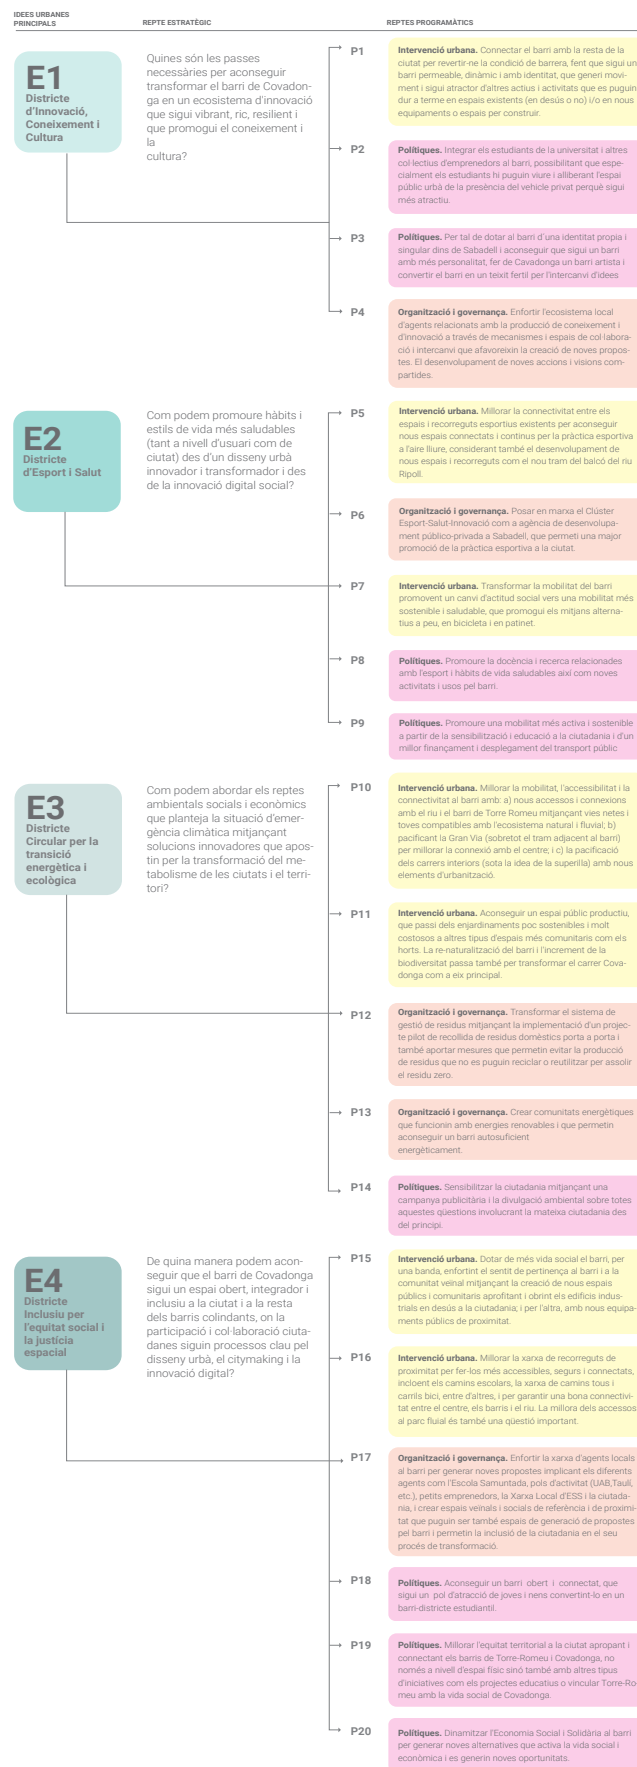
IDEES URBANES PRINCIPALS

REPTE ESTRATÈGIC

REPTES PROGRAMÀTICS

E1
Districte d'Innovació, Coneixement i Cultura

Quines són les passes necessàries per aconseguir transformar el barri de Covadonga en un ecosistema d'innovació que sigui vibrant, ric, resilient i que promogui el coneixement i la cultura?

P1
Intervenció urbana. Connectar el barri amb la resta de la ciutat per revertir-ne la condició de barrera, fent que sigui un barri permeable, dinàmic i amb identitat, que generi moviment i sigui atractor d'altres actius i activitats que es puguin dur a terme en espais existents (en desús o no) i/o en nous equipaments o espais per construir.

P2
Polítiques. Integrar els estudiants de la universitat i altres col·lectius d'emprenedors al barri, possibilitant que especialment els estudiants hi puguin viure i alliberant l'espai públic urbà de la presència del vehicle privat perquè sigui més atractiu.

P3
Polítiques. Per tal de dotar al barri d'una identitat propia i singular dins de Sabadell i aconseguir que sigui un barri amb més personalitat, fer de Cavadonga un barri artista i convertir el barri en un teixit fertil per l'intercanvi d'idees

P4
Organització i governança. Enfortir l'ecosistema local d'agents relacionats amb la producció de coneixement i d'innovació a través de mecanismes i espais de col·laboració i intercanvi que afavoreixin la creació de noves propostes. El desenvolupament de noves accions i visions compartides.

E2
Districte d'Esport i Salut

Com podem promoure hàbits i estils de vida més saludables (tant a nivell d'usuari com de ciutat) des d'un disseny urbà innovador i transformador i des de la innovació digital social?

P5
Intervenció urbana. Millorar la connectivitat entre els espais i recorreguts esportius existents per aconseguir nous espais connectats i continus per la pràctica esportiva a l'aire lliure, considerant també el desenvolupament de nous espais i recorreguts com el nou tram del balcó del riu Ripoll.

P6
Organització i governança. Posar en marxa el Clúster Esport-Salut-Innovació com a agència de desenvolupament públic-privada a Sabadell, que permeti una major promoció de la pràctica esportiva a la ciutat.

P7
Intervenció urbana. Transformar la mobilitat del barri promovent un canvi d'actitud social vers una mobilitat més sostenible i saludable, que promogui els mitjans alternatius a peu, en bicicleta i en patinet.

P8
Polítiques. Promoure la docència i recerca relacionades amb l'esport i hàbits de vida saludables així com noves activitats i usos pel barri.

P9
Polítiques. Promoure una mobilitat més activa i sostenible a partir de la sensibilització i educació a la ciutadania i d'un millor finançament i desplegament del transport públic

E3
Districte Circular per la transició energètica i ecològica

Com podem abordar els reptes ambientals socials i econòmics que planteja la situació d'emergència climàtica mitjançant solucions innovadores que apostin per la transformació del metabolisme de les ciutats i el territori?

P10
Intervenció urbana. Millorar la mobilitat, l'accessibilitat i la connectivitat al barri amb: a) nous accessos i connexions amb el riu i el barri de Torre Romeu mitjançant vies netes i toves compatibles amb l'ecosistema natural i fluvial; b) pacificant la Gran Via (sobretot el tram adjacent al barri) per millorar la connexió amb el centre; i c) la pacificació dels carrers interiors (sota la idea de la superilla) amb nous elements d'urbanització.

P11
Intervenció urbana. Aconseguir un espai públic productiu, que passi dels enjardinaments poc sostenibles i molt costosos a altres tipus d'espais més comunitaris com els horts. La re-naturalització del barri i l'increment de la biodiversitat passa també per transformar el carrer Covadonga com a eix principal.

P12
Organització i governança. Transformar el sistema de gestió de residus mitjançant la implementació d'un projecte pilot de recollida de residus domèstics porta a porta i també aportar mesures que permetin evitar la producció de residus que no es puguin reciclar o reutilitzar per assolir el residu zero.

P13
Organització i governança. Crear comunitats energètiques que funcionin amb energies renovables i que permetin aconseguir un barri autosuficient energèticament.

P14
Polítiques. Sensibilitzar la ciutadania mitjançant una campanya publicitària i la divulgació ambiental sobre totes aquestes qüestions involucrant la mateixa ciutadania des del principi.

E4
Districte Inclusiu per l'equitat social i la justícia espacial

De quina manera podem aconseguir que el barri de Covadonga sigui un espai obert, integrador i inclusiu a la ciutat i a la resta dels barris colindants, on la participació i col·laboració ciutadanes siguin processos clau pel disseny urbà, el citymaking i la innovació digital?

P15
Intervenció urbana. Dotar de més vida social el barri, per una banda, enfortint el sentit de pertinença al barri i a la comunitat veïnal mitjançant la creació de nous espais públics i comunitaris aprofitant i obrint els edificis industrials en desús a la ciutadania; i per l'altra, amb nous equipaments públics de proximitat.

P16
Intervenció urbana. Millorar la xarxa de recorreguts de proximitat per fer-los més accessibles, segurs i connectats, incloent els camins escolars, la xarxa de camins tous i carrils bici, entre d'altres, i per garantir una bona connectivitat entre el centre, els barris i el riu. La millora dels accessos al parc fluial és també una qüestió important.

P17
Organització i governança. Enfortir la xarxa d'agents locals al barri per generar noves propostes implicant els diferents agents com l'Escola Samuntada, pols d'activitat (UAB,Taull, etc.), petits emprenedors, la Xarxa Local d'ESS i la ciutadania, i crear espais veïnals i socials de referència i de proximitat que puguin ser també espais de generació de propostes pel barri i permetin la inclusió de la ciutadania en el seu procés de transformació.

P18
Polítiques. Aconseguir un barri obert i connectat, que sigui un pol d'atracció de joves i nens convertint-lo en un barri-districte estudiantil.

P19
Polítiques. Millorar l'equitat territorial a la ciutat apropant i connectant els barris de Torre-Romeu i Covadonga, no només a nivell d'espai físic sinó també amb altres tipus d'iniciatives com els projectes educatius o vincular Torre-Romeu amb la vida social de Covadonga.

P20
Polítiques. Dinamitzar l'Economia Social i Solidària al barri per generar noves alternatives que activa la vida social i econòmica i es generin noves oportunitats.